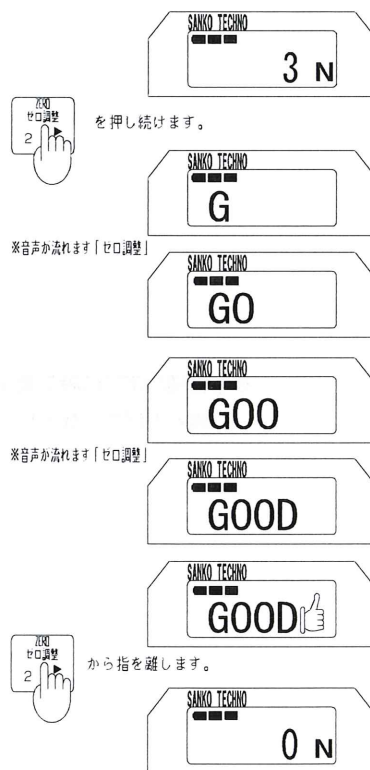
SANKO TECHNO
3 N

ZERO
ゼロ調整
2
を押し続けます。

SANKO TECHNO
G

※音声が流れます「ゼロ調整」
SANKO TECHNO
GO

SANKO TECHNO
GOO

※音声が流れます「ゼロ調整」
SANKO TECHNO
GOOD

SANKO TECHNO
GOOD

ZERO
ゼロ調整
2
から指を離します。

SANKO TECHNO
0 N